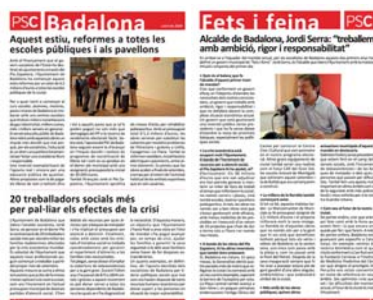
PSC Badalona

Aquest estiu, reformes a totes les escoles públiques i als pavellons

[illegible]

20 treballadors socials més per pal·liar els efectes de la crisi

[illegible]

Fets i feina PSC

Alcalde de Badalona, Jordi Serra: "treballem amb ambició, rigor i responsabilitat"

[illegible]